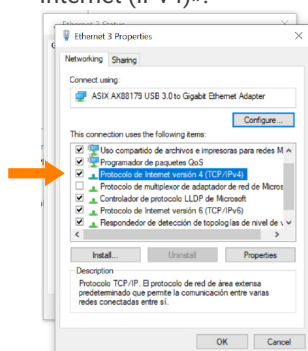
Internet (IPv4)".

Ethernet 3 Status

Ethernet 3 Properties

Networking | Sharing

Connect using:

ASIX AX88179 USB 3.0 to Gigabit Ethernet Adapter

Configure...

This connection uses the following items:

Uso compartido de archivos e impresoras para redes M

Programador de paquetes QoS

Protocolo de Internet versión 4 (TCP/IPv4)

Protocolo de multiplexor de adaptador de red de Micros

Controlador de protocolo LLDP de Microsoft

Protocolo de Internet versión 6 (TCP/IPv6)

Respondedor de detección de topologías de nivel de v

Install... | Uninstall | Properties

Description

Protocolo TCP/IP. El protocolo de red de área extensa predeterminado que permite la comunicación entre varias redes conectadas entre sí.

OK | Cancel